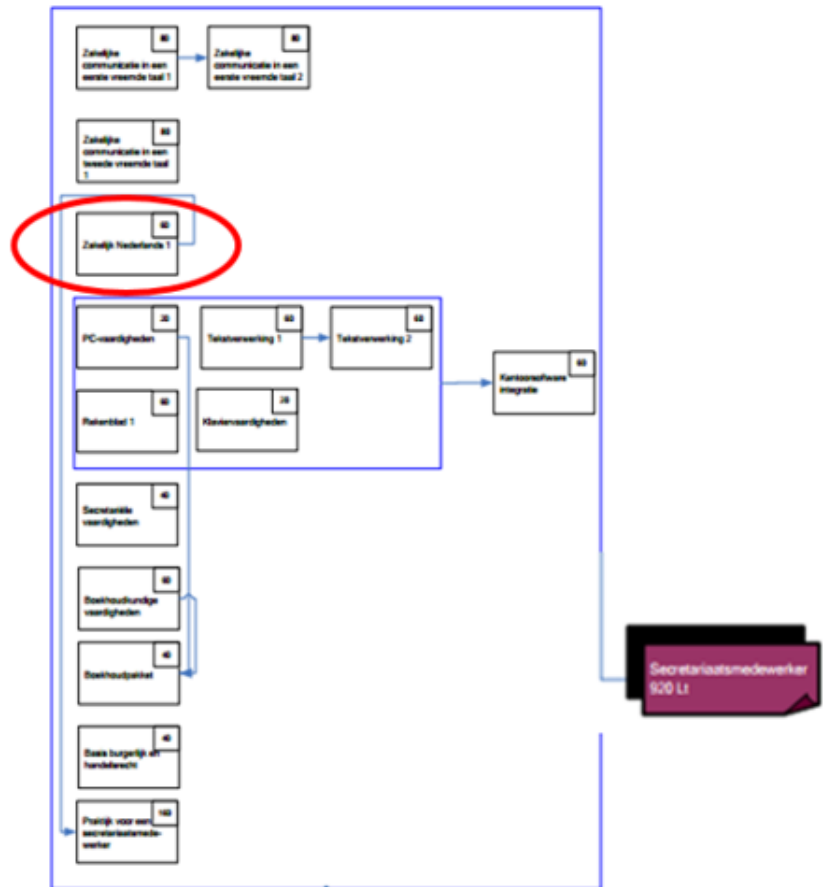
Zakelijke communicatie in een eerste vreemde taal 1

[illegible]

Zakelijke communicatie in een eerste vreemde taal 2

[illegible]

Zakelijke communicatie in een tweede vreemde taal 1

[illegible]

Zakelijk Nederlands 1

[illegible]

PC-vaardigheden

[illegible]

Tekstverwerking 1

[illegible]

Tekstverwerking 2

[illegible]

Rekenblad 1

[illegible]

Klavervaardigheden

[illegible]

Kantoorsoftware integratie

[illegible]

Secretariële vaardigheden

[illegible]

Boekhoudkundige vaardigheden

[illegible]

Boekhoudpakket

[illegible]

Basis burgerlijk en handelsrecht

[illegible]

Praktijk voor een secretariaatsmedewerker

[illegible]

Secretariaatsmedewerker
920 Lt